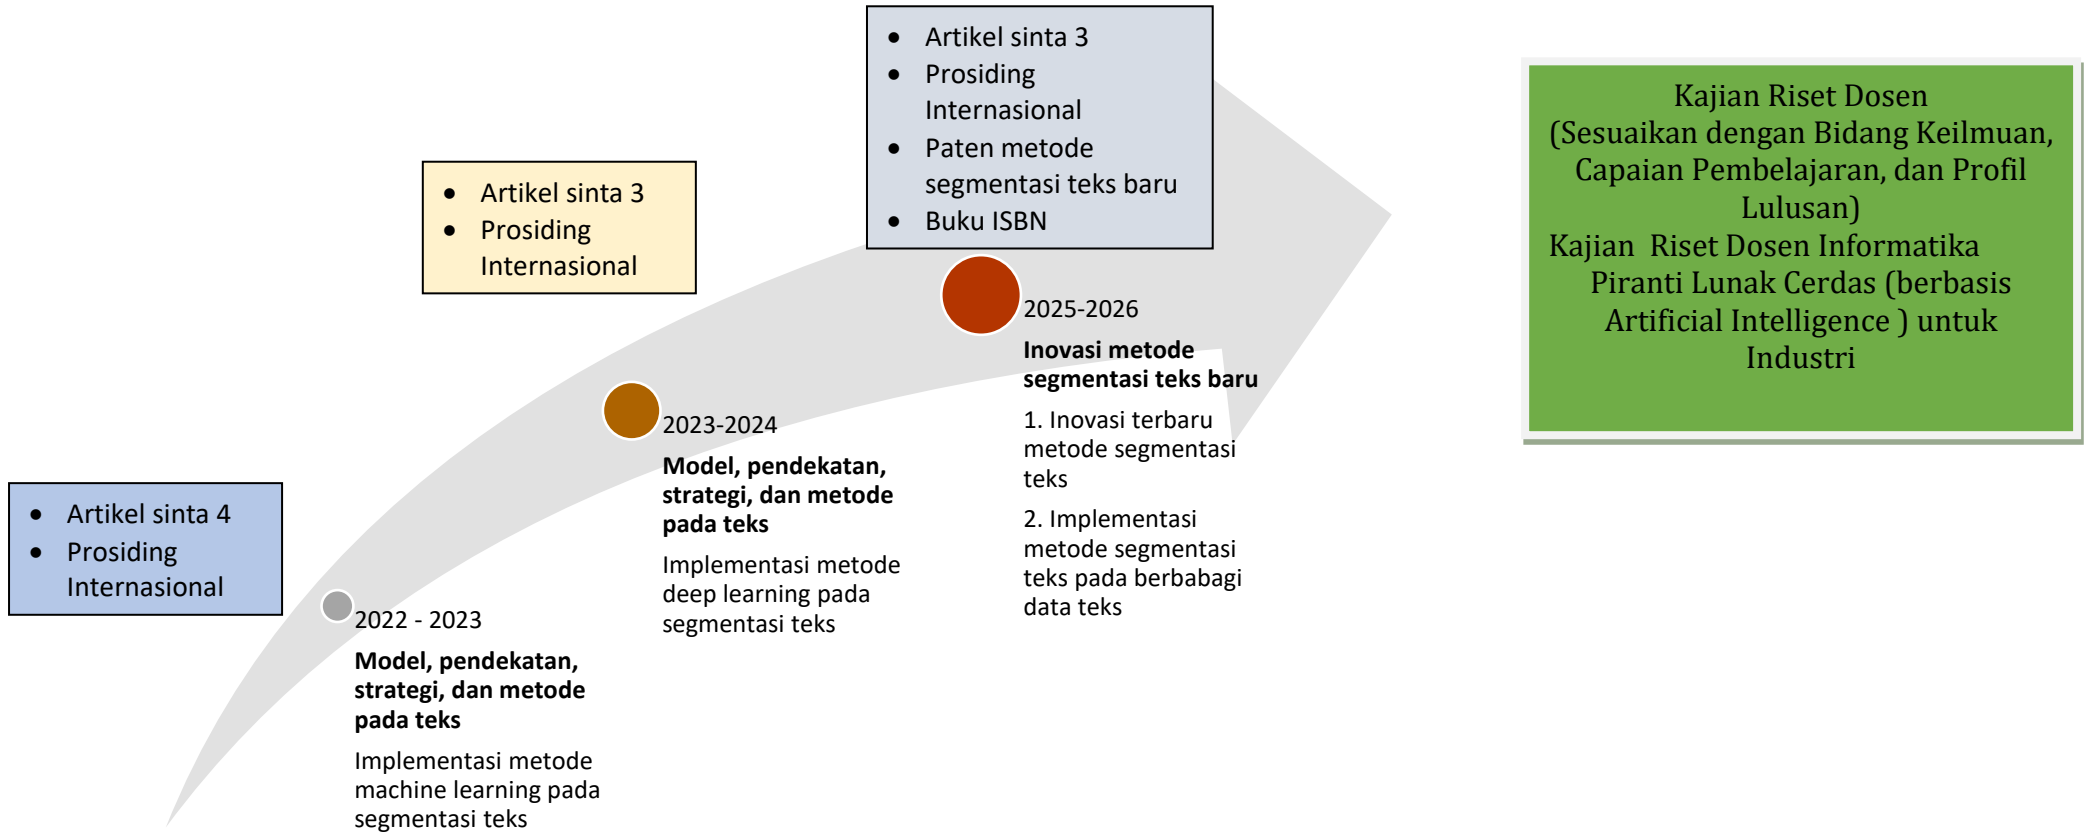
- Artikel sinta 4
- Prosiding Internasional

2022 - 2023

**Model, pendekatan, strategi, dan metode pada teks**

Implementasi metode machine learning pada segmentasi teks

- Artikel sinta 3
- Prosiding Internasional

2023-2024

**Model, pendekatan, strategi, dan metode pada teks**

Implementasi metode deep learning pada segmentasi teks

- Artikel sinta 3
- Prosiding Internasional
- Paten metode segmentasi teks baru
- Buku ISBN

2025-2026

**Inovasi metode segmentasi teks baru**

1. Inovasi terbaru metode segmentasi teks

2. Implementasi metode segmentasi teks pada berbabagi data teks

Kajian Riset Dosen
(Sesuaikan dengan Bidang Keilmuan, Capaian Pembelajaran, dan Profil Lulusan)
Kajian Riset Dosen Informatika Piranti Lunak Cerdas (berbasis Artificial Intelligence ) untuk Industri